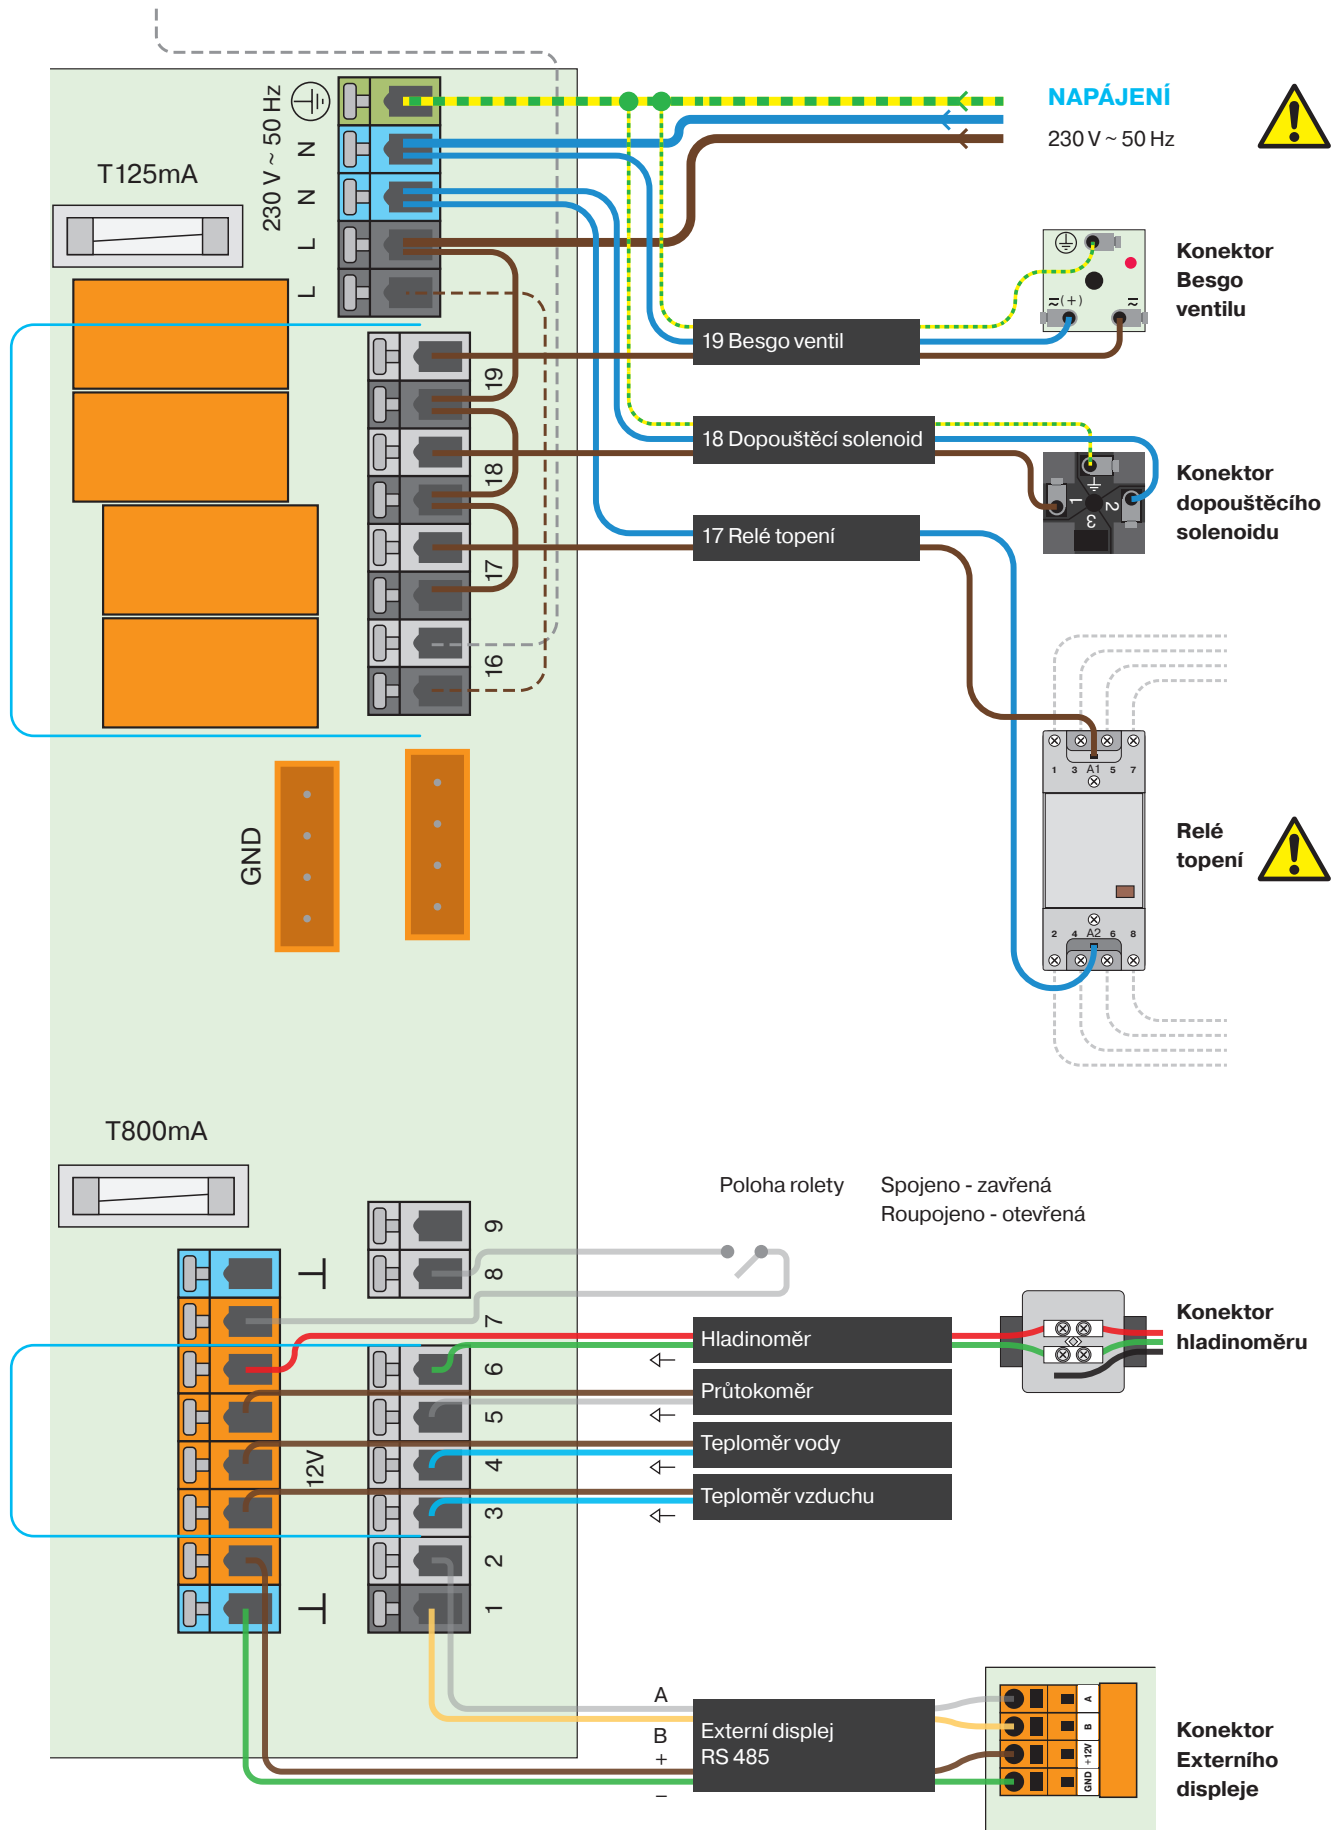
T125mA

230 V ~ 50 Hz
N
N
L
L

NAPÁJENÍ
230 V ~ 50 Hz

Konektor
Besgo
ventilu

≈(+)
≈

19 Besgo ventil

19
18
17
16

18 Dopouštěcí solenoid

Konektor
dopouštěcího
solenoidu

1
2
3

17 Relé topení

1 3 A1 5 7

Relé
topení

2 4 A2 6 8

GND

T800mA

Poloha rolety
Spojeno - zavřená
Roupojeno - otevřená

9
8
7
6
5
4
3
2
1

12V

Hladinoměr
Průtokoměr
Teploměr vody
Teploměr vzduchu

Konektor
hladinoměru

A
B
+
–

Externí displej
RS 485

A
B
+12V
GND

Konektor
Externího
displeje